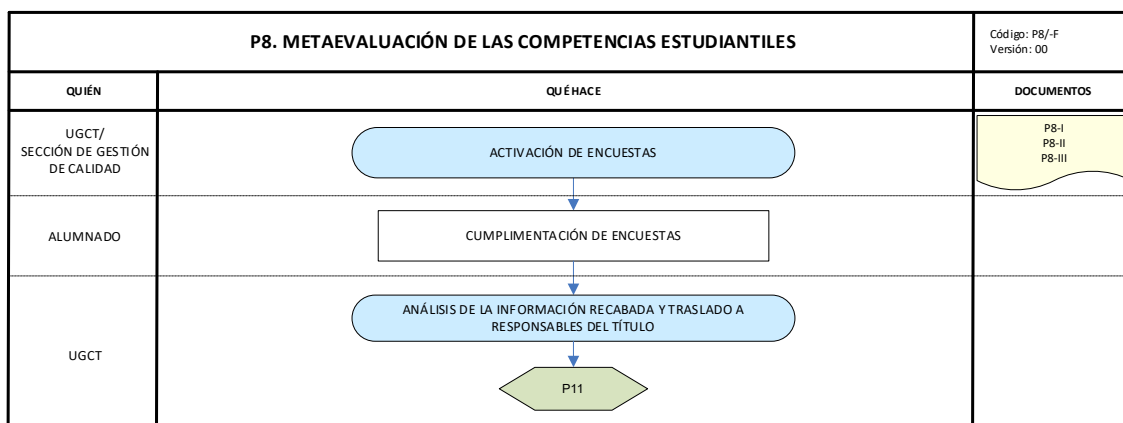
P8. METAEVALUACIÓN DE LAS COMPETENCIAS ESTUDIANTILES

Código: P8/-F
Versión: 00

QUIÉN

QUÉ HACE

DOCUMENTOS

UGCT/
SECCIÓN DE GESTIÓN DE CALIDAD

ACTIVACIÓN DE ENCUESTAS

P8-I
P8-II
P8-III

ALUMNADO

CUMPLIMENTACIÓN DE ENCUESTAS

UGCT

ANÁLISIS DE LA INFORMACIÓN RECABADA Y TRASLADO A RESPONSABLES DEL TÍTULO

P11